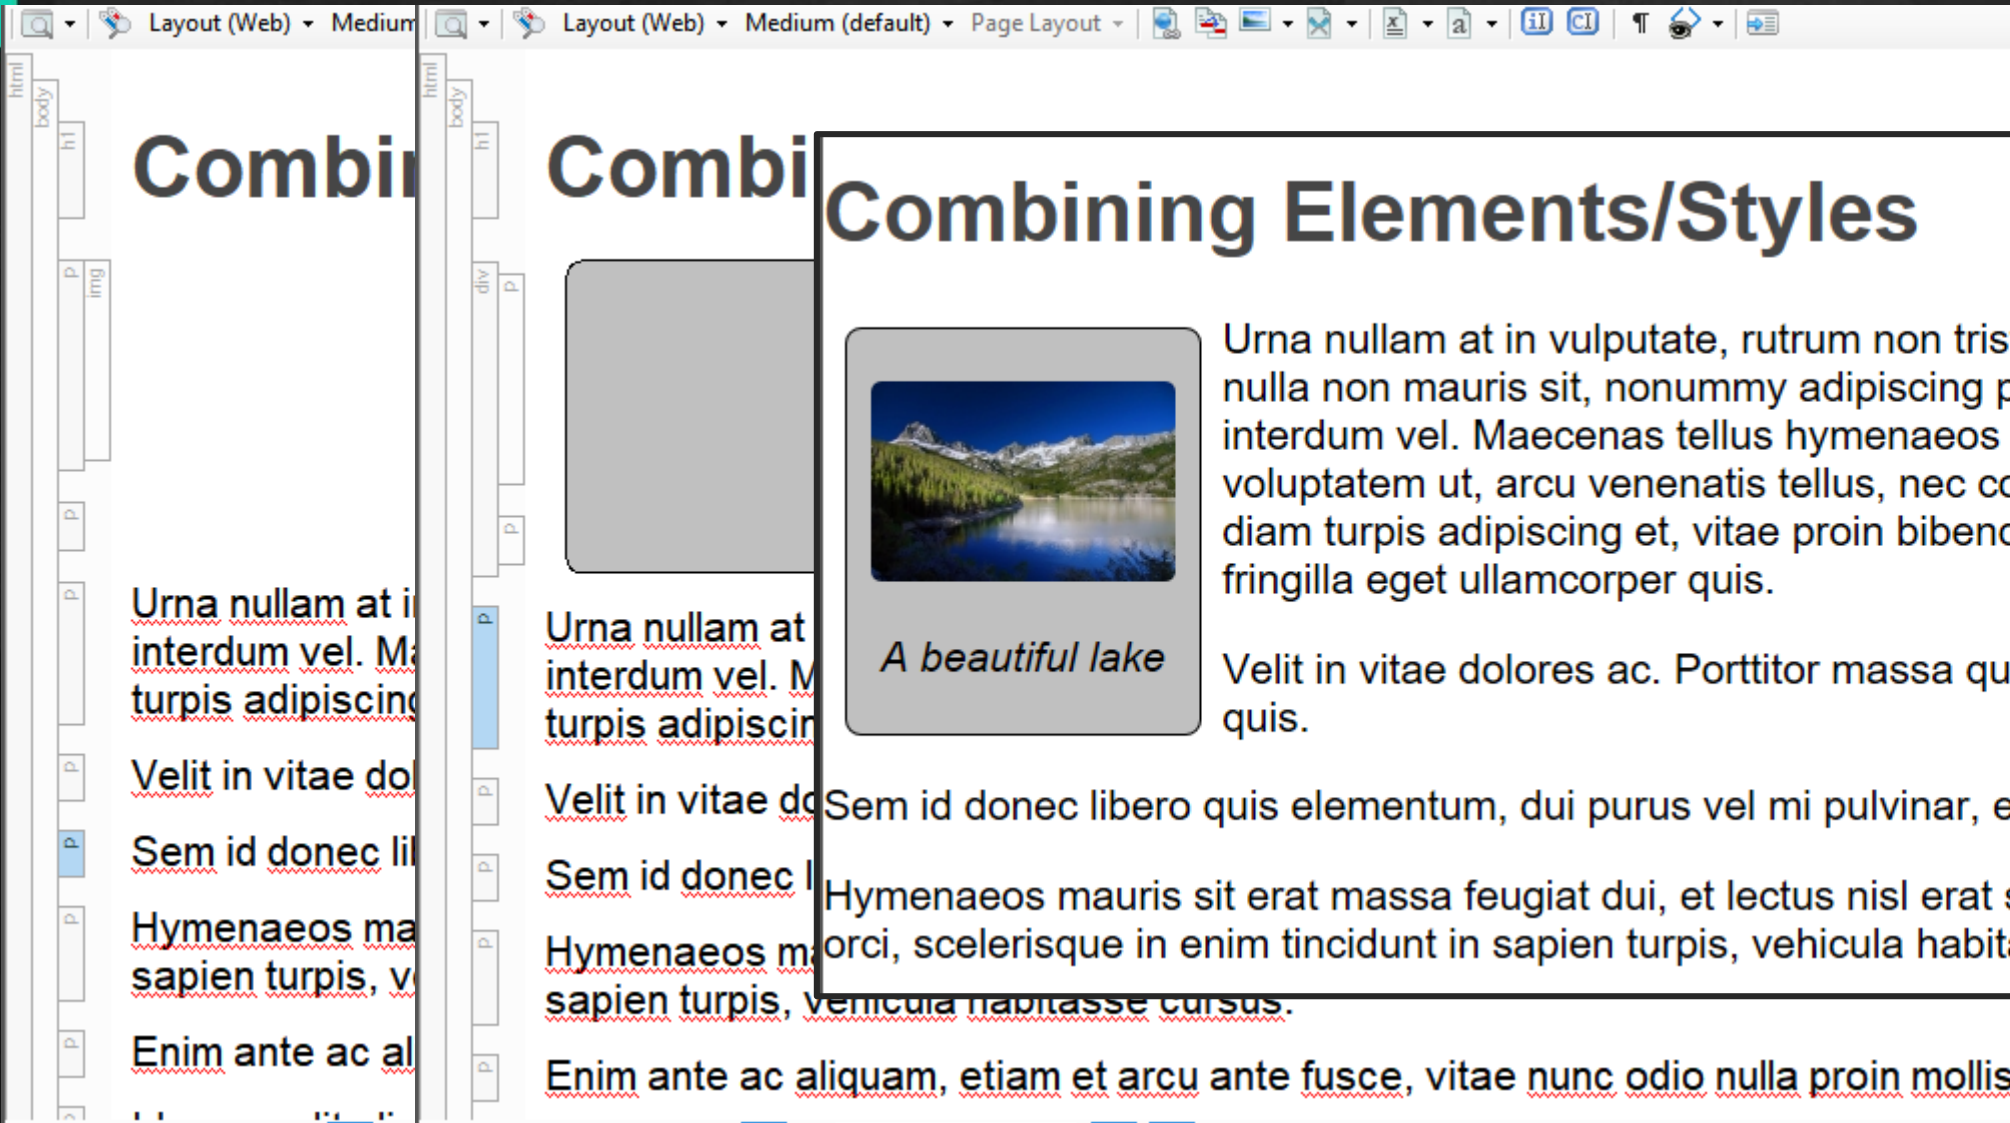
Layout (Web) Medium

html body h1 p img p p p p p p

Combi

Urna nullam at i interdum vel. M turpis adipiscin

Velit in vitae do

Sem id donec li

Hymenaeos ma sapien turpis, v

Enim ante ac al

Layout (Web) Medium (default) Page Layout

html body h1 div p p p p p p p

Combi

Urna nullam at interdum vel. M turpis adipiscin

Velit in vitae do

Sem id donec l

Hymenaeos m sapien turpis, vehicula habitasse cursus.

Enim ante ac aliquam, etiam et arcu ante fusce, vitae nunc odio nulla proin mollis

Combining Elements/Styles

A beautiful lake

Urna nullam at in vulputate, rutrum non tris nulla non mauris sit, nonummy adipiscing p interdum vel. Maecenas tellus hymenaeos voluptatem ut, arcu venenatis tellus, nec co diam turpis adipiscing et, vitae proin bibenc fringilla eget ullamcorper quis.

Velit in vitae dolores ac. Porttitor massa qu quis.

Sem id donec libero quis elementum, dui purus vel mi pulvinar, e

Hymenaeos mauris sit erat massa feugiat dui, et lectus nisl erat s orci, scelerisque in enim tincidunt in sapien turpis, vehicula habit